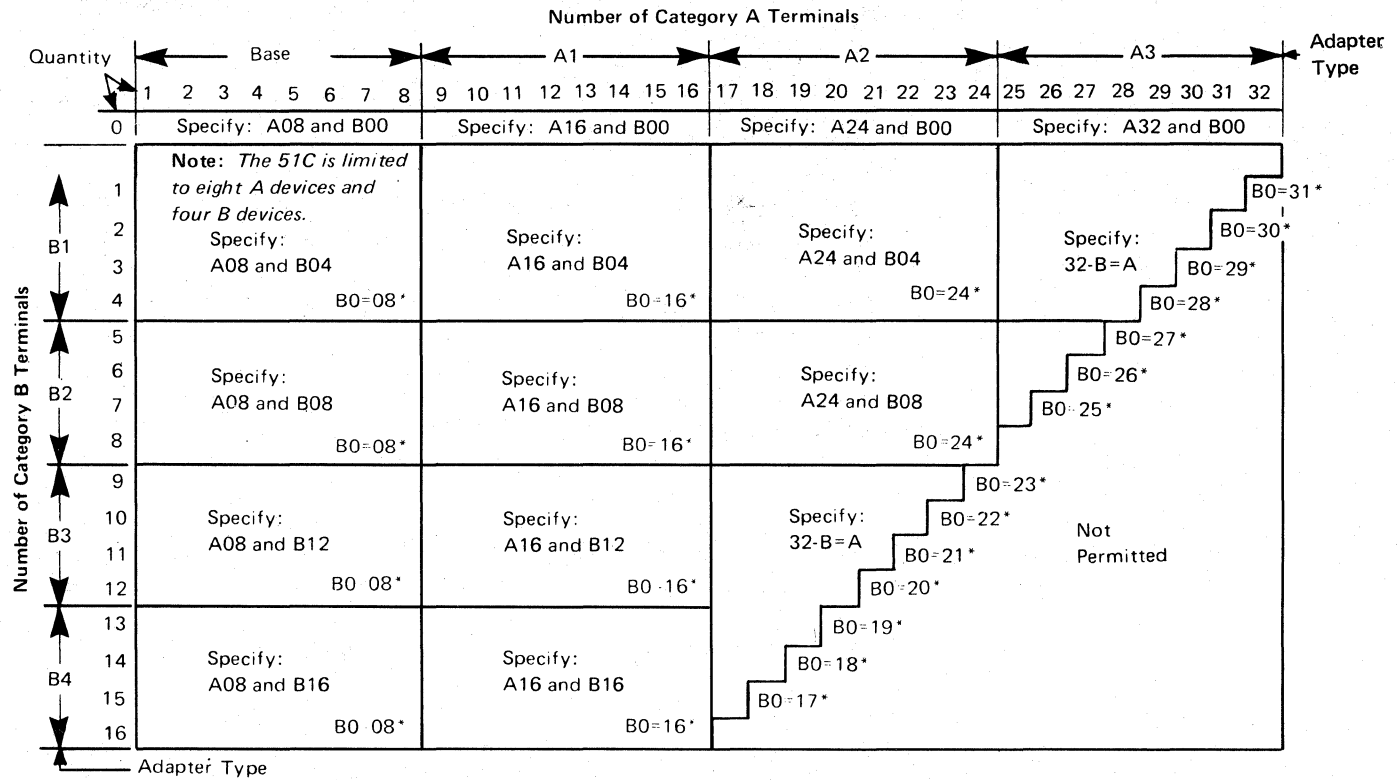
Number of Category A Terminals

Quantity

Base | A1 | A2 | A3 | Adapter Type

1 2 3 4 5 6 7 8 | 9 10 11 12 13 14 15 16 | 17 18 19 20 21 22 23 24 | 25 26 27 28 29 30 31 32

0 | Specify: A08 and B00 | Specify: A16 and B00 | Specify: A24 and B00 | Specify: A32 and B00

Number of Category B Terminals

B1 1 2 3 4

Note: *The 51C is limited to eight A devices and four B devices.*

Specify: A08 and B04
B0=08*

Specify: A16 and B04
B0=16*

Specify: A24 and B04
B0=24*

Specify: 32-B=A

B0=31*
B0=30*
B0=29*
B0=28*

B2 5 6 7 8

Specify: A08 and B08
B0=08*

Specify: A16 and B08
B0=16*

Specify: A24 and B08
B0=24*

B0=27*
B0=26*
B0=25*

B3 9 10 11 12

Specify: A08 and B12
B0 08*

Specify: A16 and B12
B0 16*

Specify: 32-B=A

B0=23*
B0=22*
B0=21*
B0=20*

Not Permitted

B4 13 14 15 16

Specify: A08 and B16
B0 08*

Specify: A16 and B16
B0=16*

B0=19*
B0=18*
B0=17*

Adapter Type